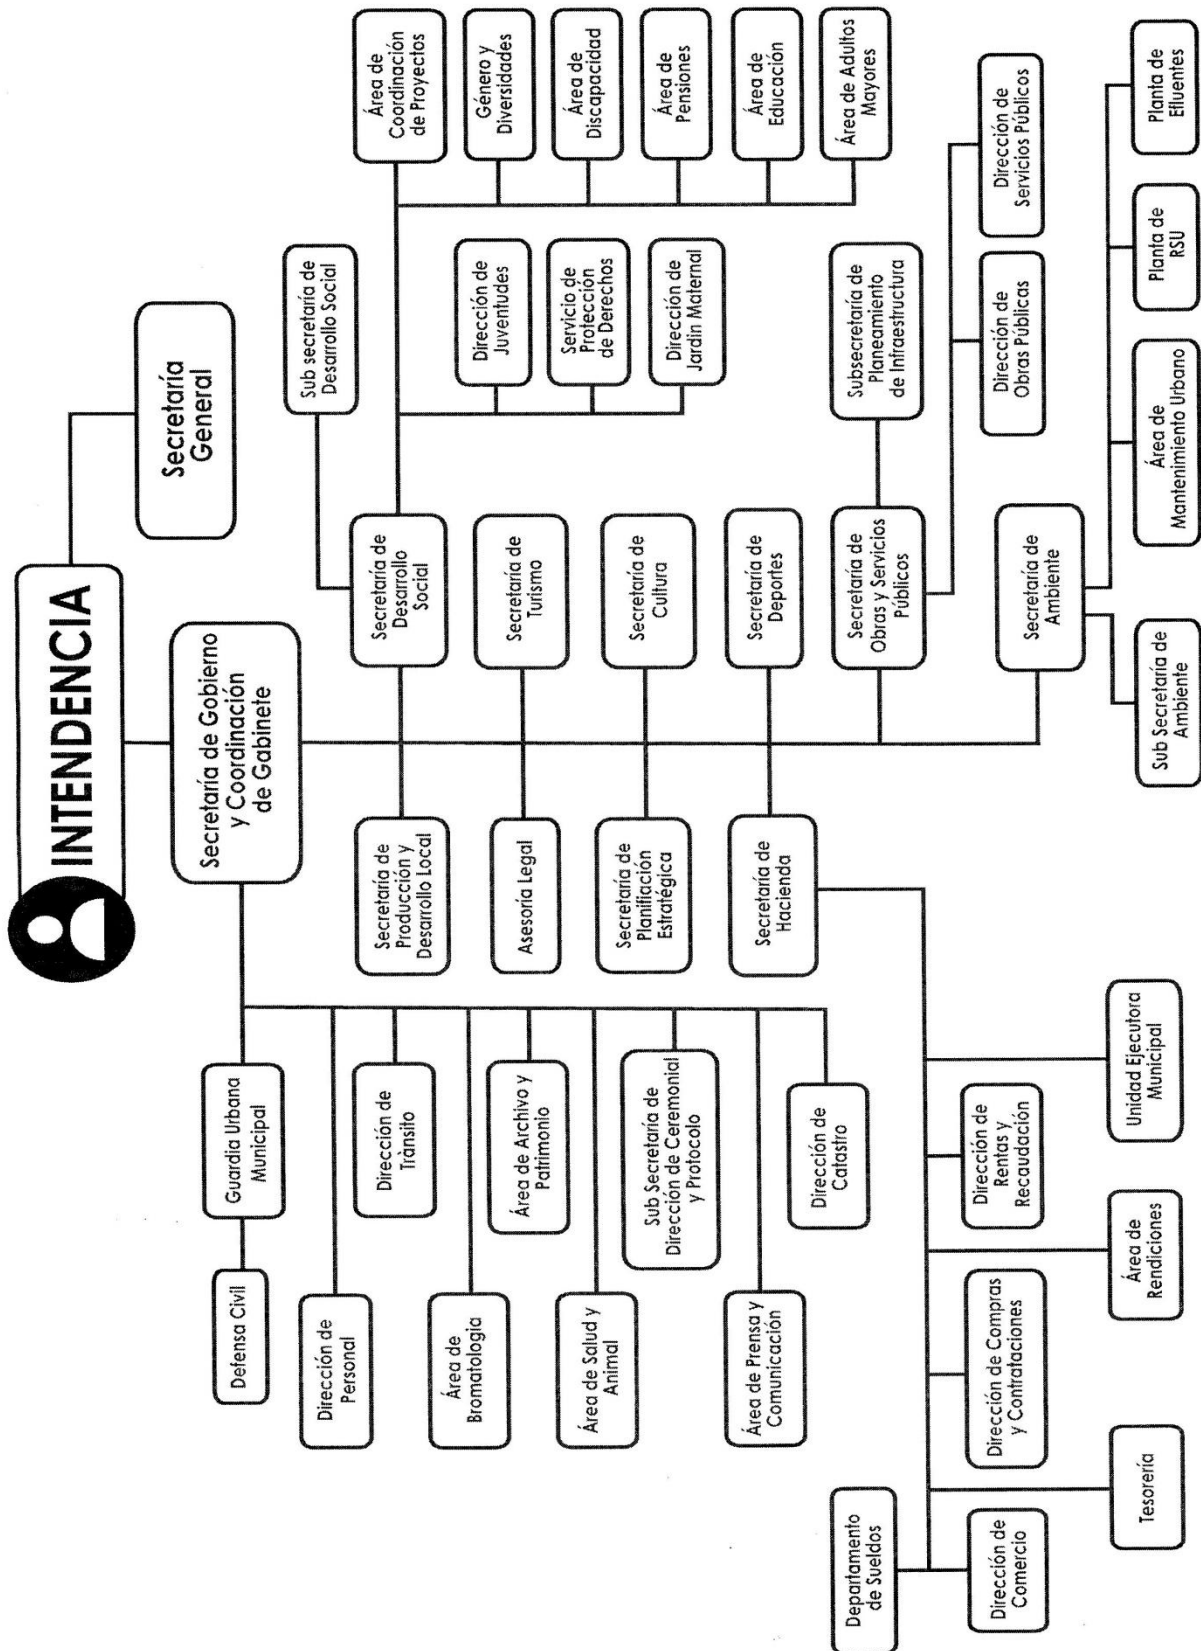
INTENDENCIA

Secretaría General

Secretaría de Gobierno y Coordinación de Gabinete

Secretaría de Desarrollo Social

Sub secretaría de Desarrollo Social

Área de Coordinación de Proyectos

Género y Diversidades

Área de Discapacidad

Área de Pensiones

Área de Educación

Área de Adultos Mayores

Dirección de Juventudes

Servicio de Protección de Derechos

Dirección de Jardín Maternal

Secretaría de Turismo

Secretaría de Cultura

Secretaría de Deportes

Secretaría de Obras y Servicios Públicos

Subsecretaría de Planeamiento de Infraestructura

Dirección de Obras Públicas

Dirección de Servicios Públicos

Secretaría de Ambiente

Sub Secretaría de Ambiente

Área de Mantenimiento Urbano

Planta de RSU

Planta de Efluentes

Secretaría de Producción y Desarrollo Local

Asesoría Legal

Secretaría de Planificación Estratégica

Secretaría de Hacienda

Unidad Ejecutora Municipal

Dirección de Rentas y Recaudación

Área de Rendiciones

Dirección de Compras y Contrataciones

Tesorería

Dirección de Comercio

Departamento de Sueldos

Guardia Urbana Municipal

Defensa Civil

Dirección de Personal

Dirección de Tránsito

Área de Bromatología

Área de Archivo y Patrimonio

Área de Salud y Animal

Sub Secretaría de Dirección de Ceremonial y Protocolo

Área de Prensa y Comunicación

Dirección de Catastro